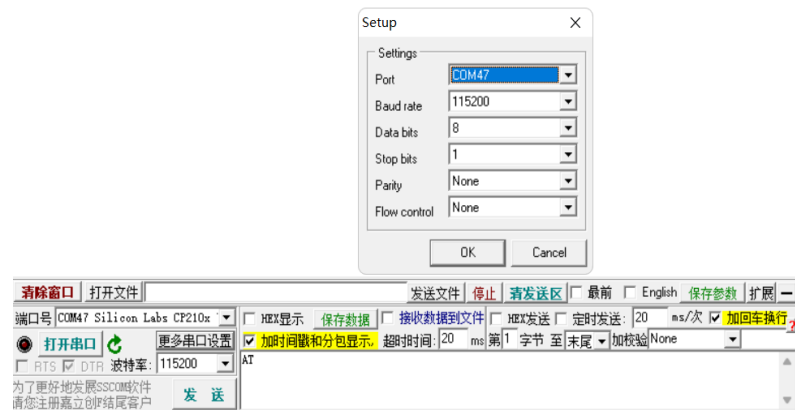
Setup
Settings
Port COM47
Baud rate 115200
Data bits 8
Stop bits 1
Parity None
Flow control None
OK Cancel

清除窗口 打开文件 发送文件 停止 清发送区 最前 English 保存参数 扩展 —
端口号 COM47 Silicon Labs CP210x HEX显示 保存数据 接收数据到文件 HEX发送 定时发送: 20 ms/次 加回车换行
打开串口 更多串口设置 加时间戳和分包显示. 超时时间: 20 ms 第1 字节 至 末尾 加校验 None
RTS DTR 波特率: 115200 AT
为了更好地发展SSCOM软件
请您注册嘉立创P结尾客户 发 送